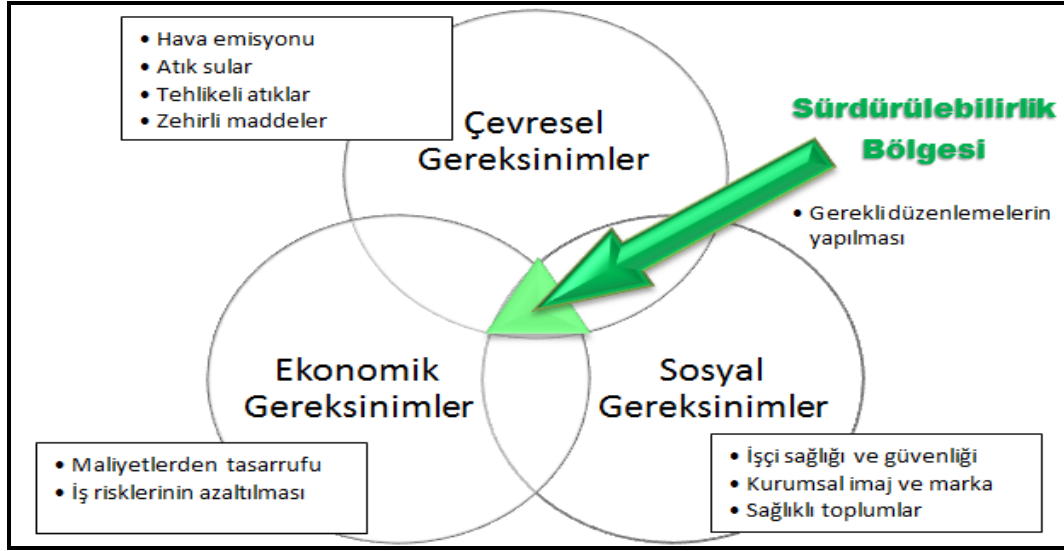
• Hava emisyonu
• Atık sular
• Tehlikeli atıklar
• Zehirli maddeler

Çevresel Gereksinimler

Sürdürülebilirlik Bölgesi

• Gereklidüzenlemelerin yapılması

Ekonomik Gereksinimler

Sosyal Gereksinimler

• Maliyetlerden tasarrufu
• İş risklerinin azaltılması

• İşçi sağlığı ve güvenliği
• Kurumsal imaj ve marka
• Sağlıklı toplumlar